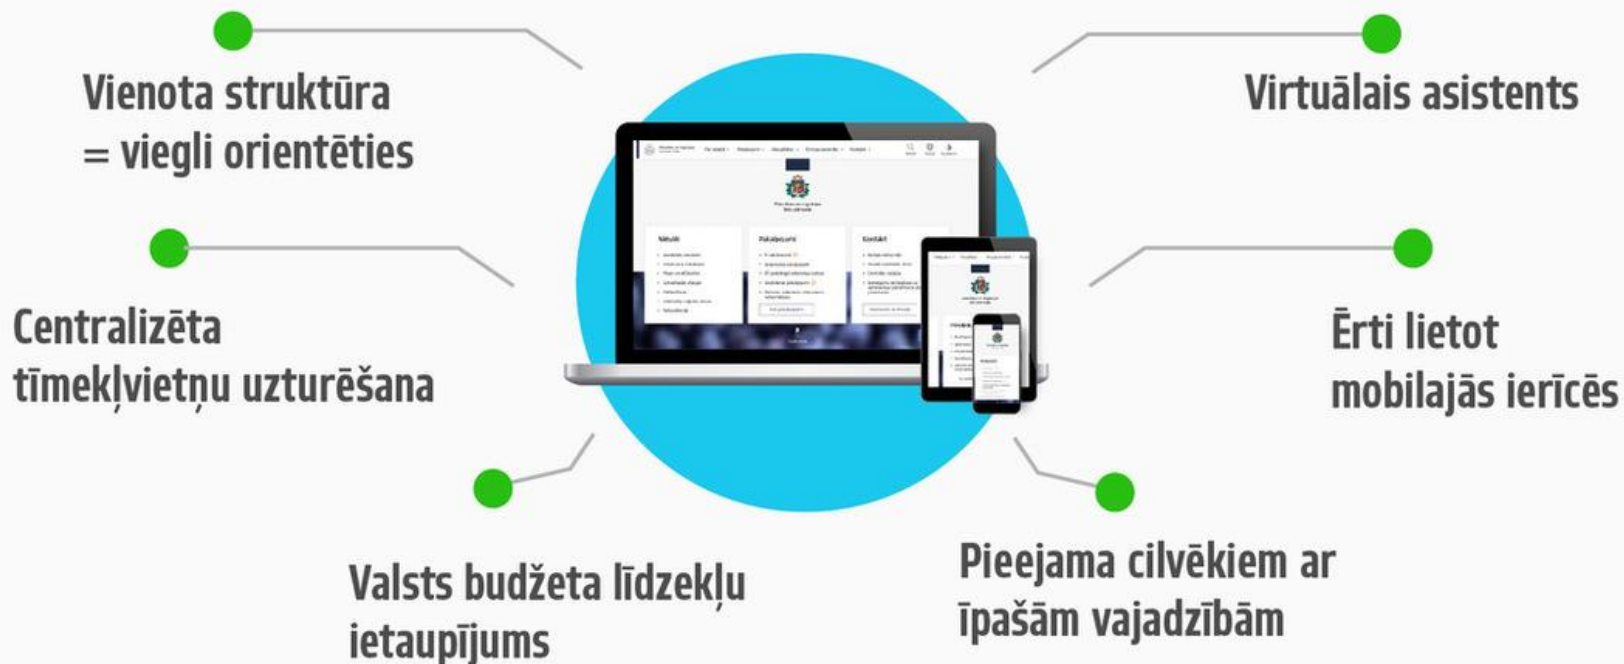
Vienota struktūra
= viegli orientēties

Virtuālais asistents

Centralizēta tīmekļvietņu uzturēšana

Ērti lietot mobilajās ierīcēs

Valsts budžeta līdzekļu ietaupījums

Pieejama cilvēkiem ar īpašām vajadzībām